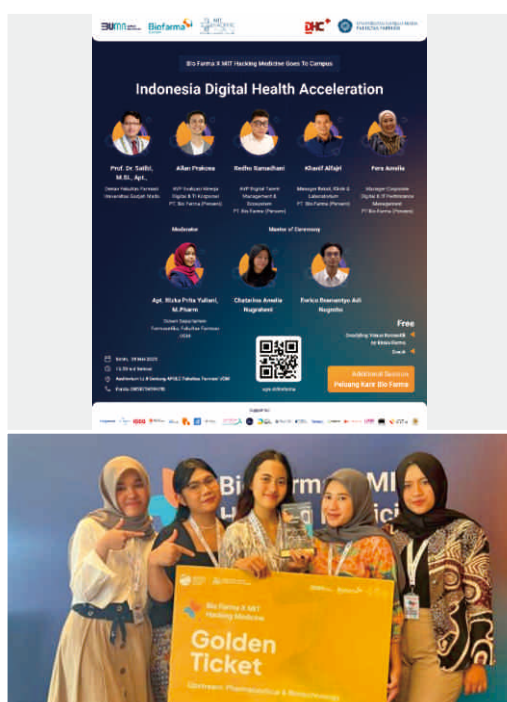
BUMN Biofarma MIT DHC UNIVERSITAS GADJAH MADA FAKULTAS FARMASI

Bio Farma X MIT Hacking Medicine Goes To Campus

Indonesia Digital Health Acceleration

Prof. Dr. Satibi, M.Si., Apt.
Dekan Fakultas Farmasi Universitas Gadjah Mada

Allan Prakosa
AVP Evaluasi Kinerja Digital & TI Korporasi PT. Bio Farma (Persero)

Redho Ramadhani
AVP Digital Talent Management & Ecosystem PT. Bio Farma (Persero)

Khasif Alfajri
Manager Riset, Klinik & Laboratorium PT. Bio Farma (Persero)

Fera Amelia
Manager Corporate Digital & IT Performance Management PT Bio Farma (Persero)

Moderator
Apt. Rizka Prita Yuliani, M.Pharm
Dosen Departemen Farmasetika, Fakultas Farmasi UGM

Master of Ceremony
Chatarina Amelia Nugraheni
Enrico Basnantyo Adi Nugroho

Free
Doorprize Voucher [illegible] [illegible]
Snack

Sabtu, 18 Mei 2023
13.30 s.d Selesai
Auditorium Lt.8 Gedung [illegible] Fakultas Farmasi UGM
Kontak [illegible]

ugm.id/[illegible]

Additional Session
Peluang Karir Bio Farma

Supported by:

Bio Farma MIT Hacking Medicine

Bio Farma X MIT Hacking Medicine

Golden Ticket

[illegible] Pharmaceutical & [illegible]